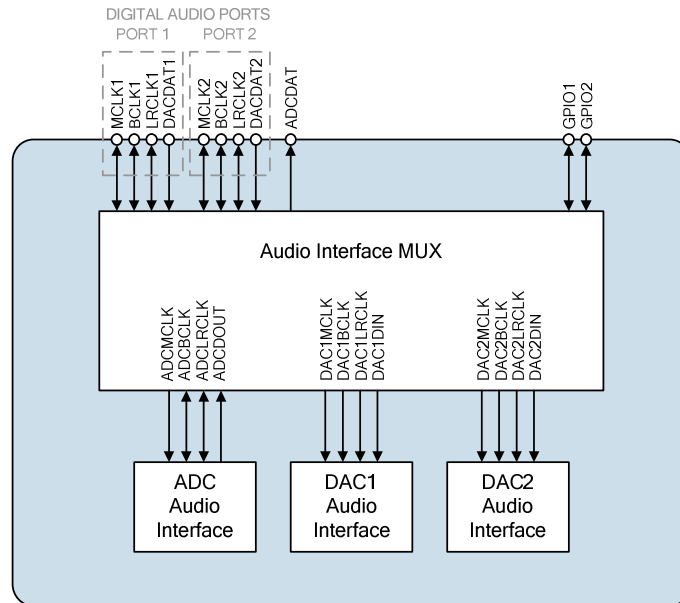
DIGITAL AUDIO PORTS
PORT 1
PORT 2

MCLK1
BCLK1
LRCLK1
DACDAT1
MCLK2
BCLK2
LRCLK2
DACDAT2
ADCDAT
GPIO1
GPIO2

Audio Interface MUX

ADCMCLK
ADCBCLK
ADCLRCLK
ADCDOUT
DAC1MCLK
DAC1BCLK
DAC1LRCLK
DAC1DIN
DAC2MCLK
DAC2BCLK
DAC2LRCLK
DAC2DIN

ADC Audio Interface
DAC1 Audio Interface
DAC2 Audio Interface